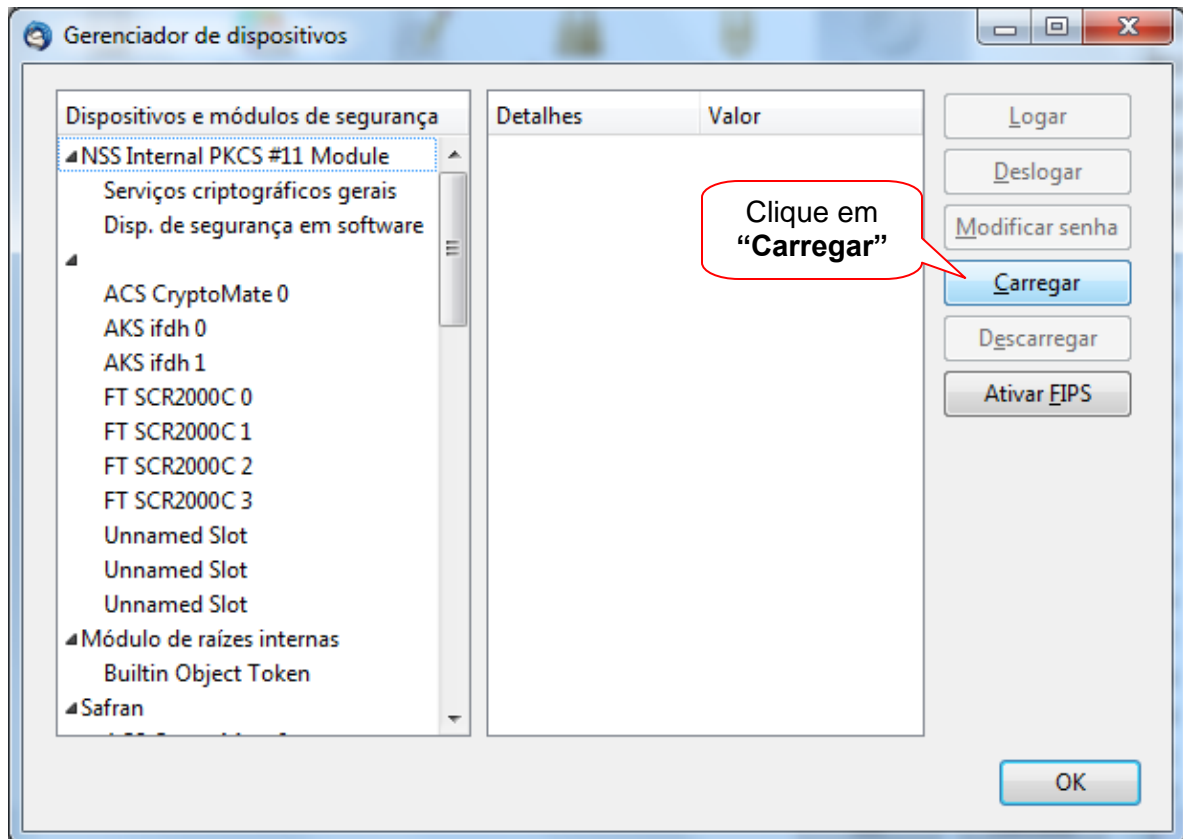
Gerenciador de dispositivos

| Dispositivos e módulos de segurança |
|---|
| NSS Internal PKCS #11 Module |
| Serviços criptográficos gerais |
| Disp. de segurança em software |
| |
| ACS CryptoMate 0 |
| AKS ifdh 0 |
| AKS ifdh 1 |
| FT SCR2000C 0 |
| FT SCR2000C 1 |
| FT SCR2000C 2 |
| FT SCR2000C 3 |
| Unnamed Slot |
| Unnamed Slot |
| Unnamed Slot |
| Módulo de raízes internas |
| Builtin Object Token |
| Safran |
| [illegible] |

| Detalhes | Valor |
|---|---|

Clique em **“Carregar”**

Logar
Deslogar
Modificar senha
Carregar
Descarregar
Ativar FIPS

OK